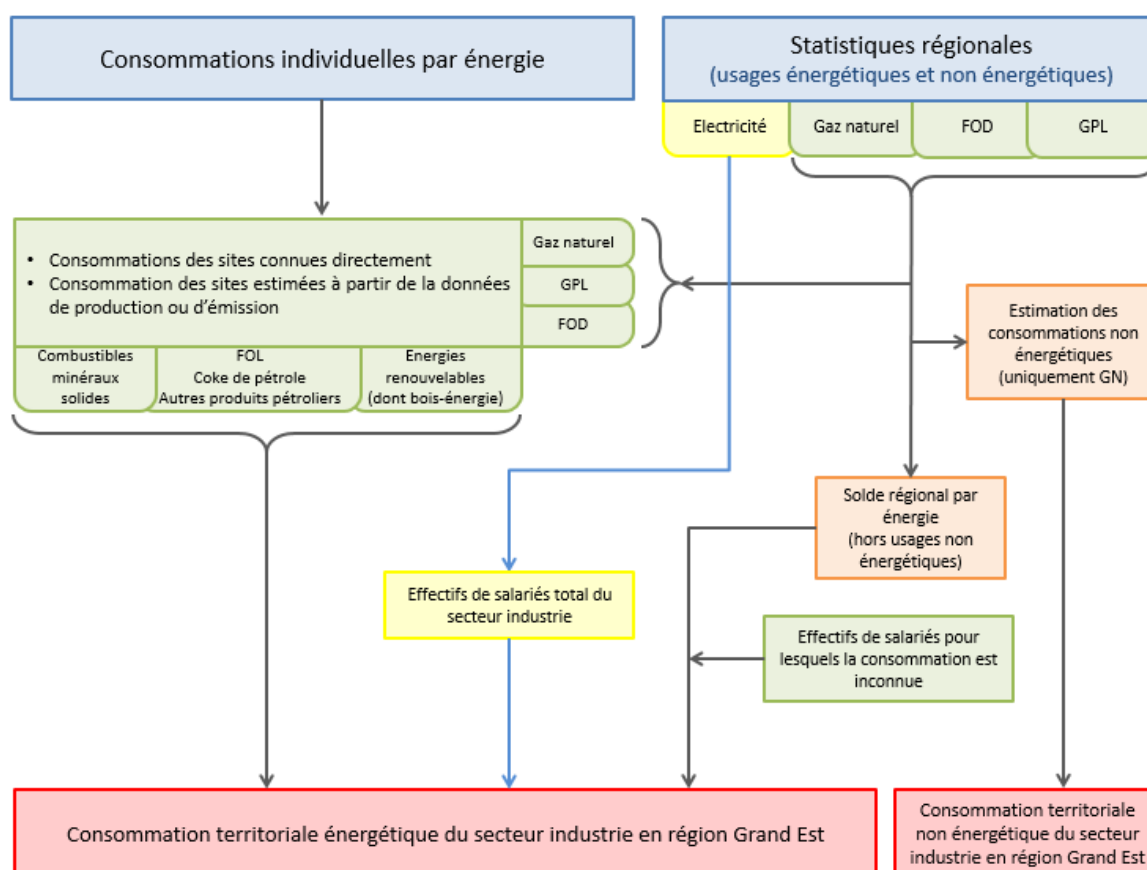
Consommations individuelles par énergie

Statistiques régionales
(usages énergétiques et non énergétiques)

Electricité

Gaz naturel

FOD

GPL

• Consommations des sites connues directement
• Consommation des sites estimées à partir de la données de production ou d'émission

Gaz naturel

GPL

FOD

Combustibles minéraux solides

FOL
Coke de pétrole
Autres produits pétroliers

Energies renouvelables (dont bois-énergie)

Estimation des consommations non énergétiques (uniquement GN)

Solde régional par énergie (hors usages non énergétiques)

Effectifs de salariés total du secteur industrie

Effectifs de salariés pour lesquels la consommation est inconnue

Consommation territoriale énergétique du secteur industrie en région Grand Est

Consommation territoriale non énergétique du secteur industrie en région Grand Est